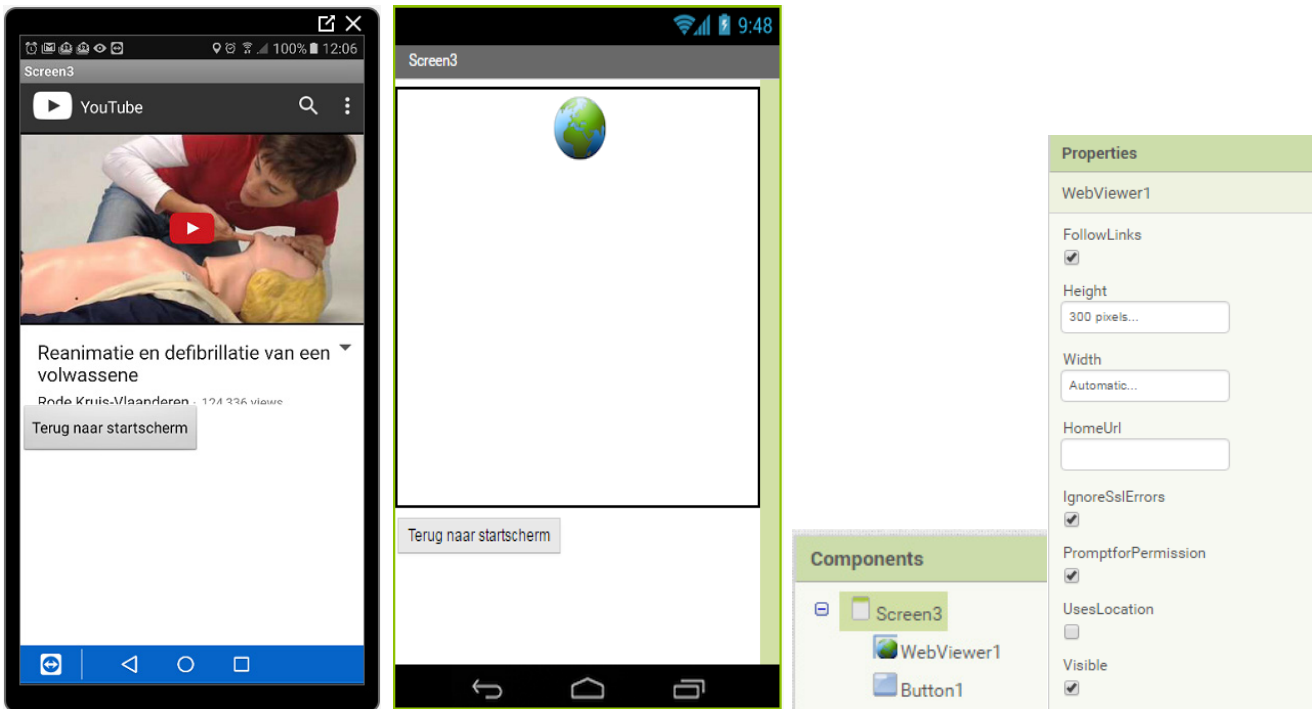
100% 12:06
Screen3
YouTube
Reanimatie en defibrillatie van een volwassene
Rode Kruis-Vlaanderen · 124 336 views
Terug naar startscherm

9:48
Screen3
Terug naar startscherm

Components
Screen3
WebViewer1
Button1

Properties
WebViewer1
FollowLinks
☑
Height
300 pixels...
Width
Automatic...
HomeUrl
IgnoreSslErrors
☑
PromptforPermission
☑
UsesLocation
☐
Visible
☑